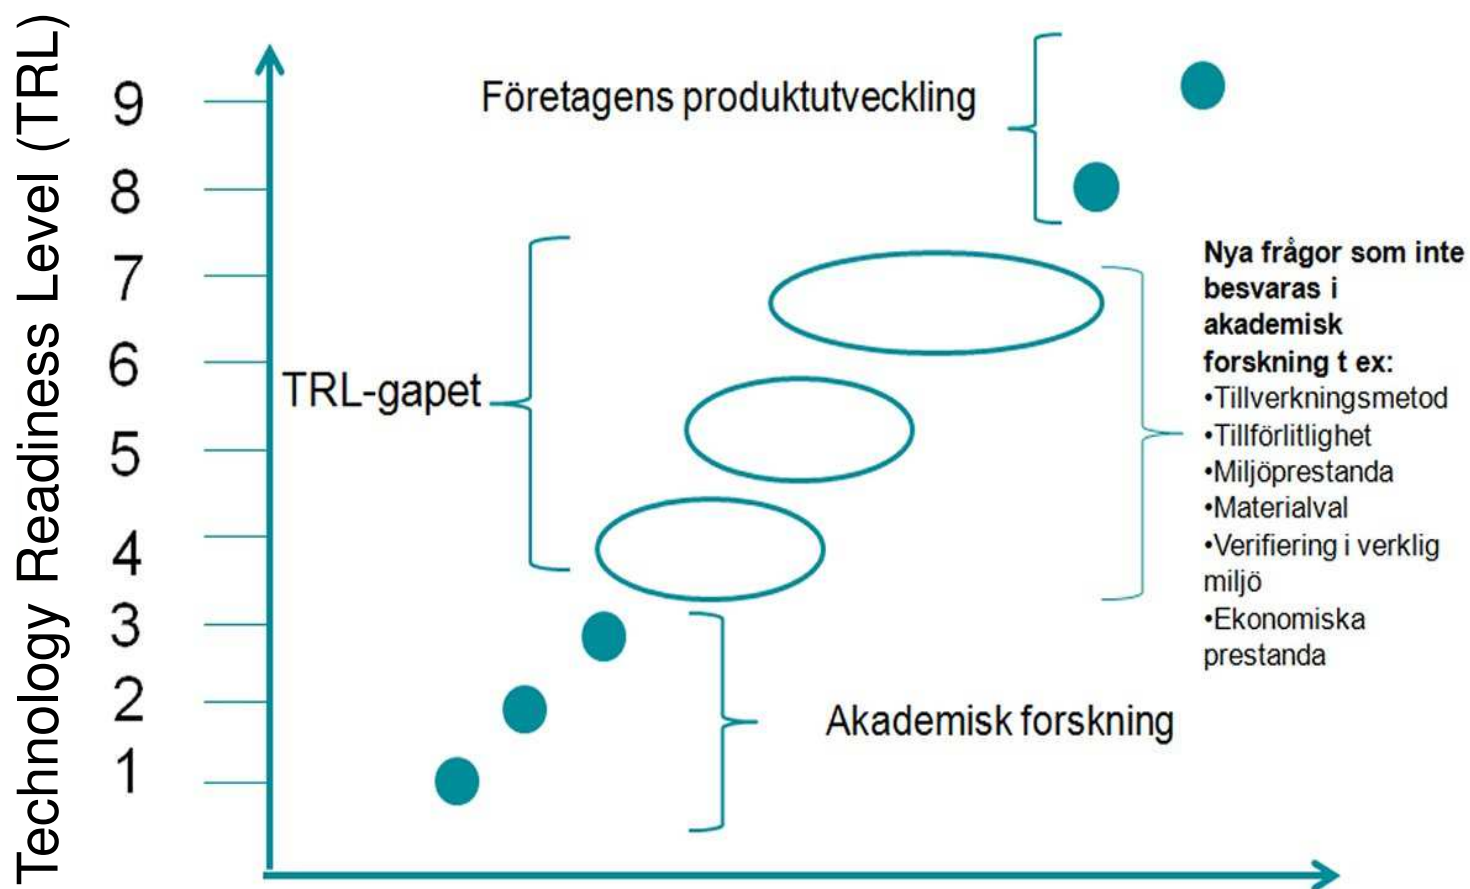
Technology Readiness Level (TRL)

9
8
7
6
5
4
3
2
1

Företagens produktutveckling

TRL-gapet

Nya frågor som inte besvaras i akademisk forskning t ex:
•Tillverkningsmetod
•Tillförlitlighet
•Miljöprestanda
•Materialval
•Verifiering i verklig miljö
•Ekonomiska prestanda

Akademisk forskning